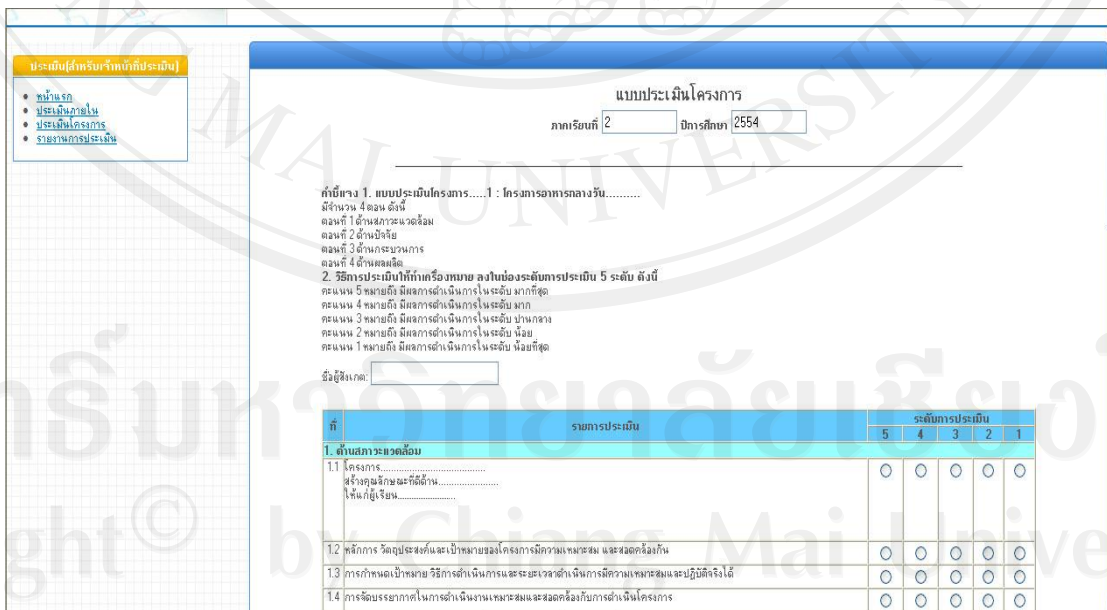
ประเมิน[สำหรับเจ้าหน้าที่ประเมิน]

• หน้าแรก
• ประเมินภายใน
• ประเมินโครงการ
• รายงานการประเมิน

แบบประเมินโครงการ

ภาคเรียนที่ 2 ปีการศึกษา 2554

คำชี้แจง 1. แบบประเมินโครงการ.....1 : โครงการอาหารกลางวัน..........
มีจำนวน 4 ตอน ดังนี้
ตอนที่ 1 ด้านสภาวะแวดล้อม
ตอนที่ 2 ด้านปัจจัย
ตอนที่ 3 ด้านกระบวนการ
ตอนที่ 4 ด้านผลผลิต
2. วิธีการประเมินให้ทำเครื่องหมาย ลงในช่องระดับการประเมิน 5 ระดับ ดังนี้
คะแนน 5 หมายถึง มีผลการดำเนินการในระดับ มากที่สุด
คะแนน 4 หมายถึง มีผลการดำเนินการในระดับ มาก
คะแนน 3 หมายถึง มีผลการดำเนินการในระดับ ปานกลาง
คะแนน 2 หมายถึง มีผลการดำเนินการในระดับ น้อย
คะแนน 1 หมายถึง มีผลการดำเนินการในระดับ น้อยที่สุด

ชื่อผู้สังเกต:

| ที่ | รายการประเมิน | ระดับการประเมิน 5 | 4 | 3 | 2 | 1 |
|---|---|---|---|---|---|---|
| 1. ด้านสภาวะแวดล้อม | | | | | | |
| 1.1 | โครงการ........................................ สร้างคุณลักษณะที่ดีด้าน........................ ให้แก่ผู้เรียน........................ | ○ | ○ | ○ | ○ | ○ |
| 1.2 | หลักการ วัตถุประสงค์และเป้าหมายของโครงการมีความเหมาะสม และสอดคล้องกัน | ○ | ○ | ○ | ○ | ○ |
| 1.3 | การกำหนดเป้าหมาย วิธีการดำเนินการและระยะเวลาดำเนินการมีความเหมาะสมและปฏิบัติจริงได้ | ○ | ○ | ○ | ○ | ○ |
| 1.4 | การจัดบรรยากาศในการดำเนินงานเหมาะสมและสอดคล้องกับการดำเนินโครงการ | ○ | ○ | ○ | ○ | ○ |

ลิขสิทธิ์มหาวิทยาลัยเชียงใหม่
Copyright© by Chiang Mai University